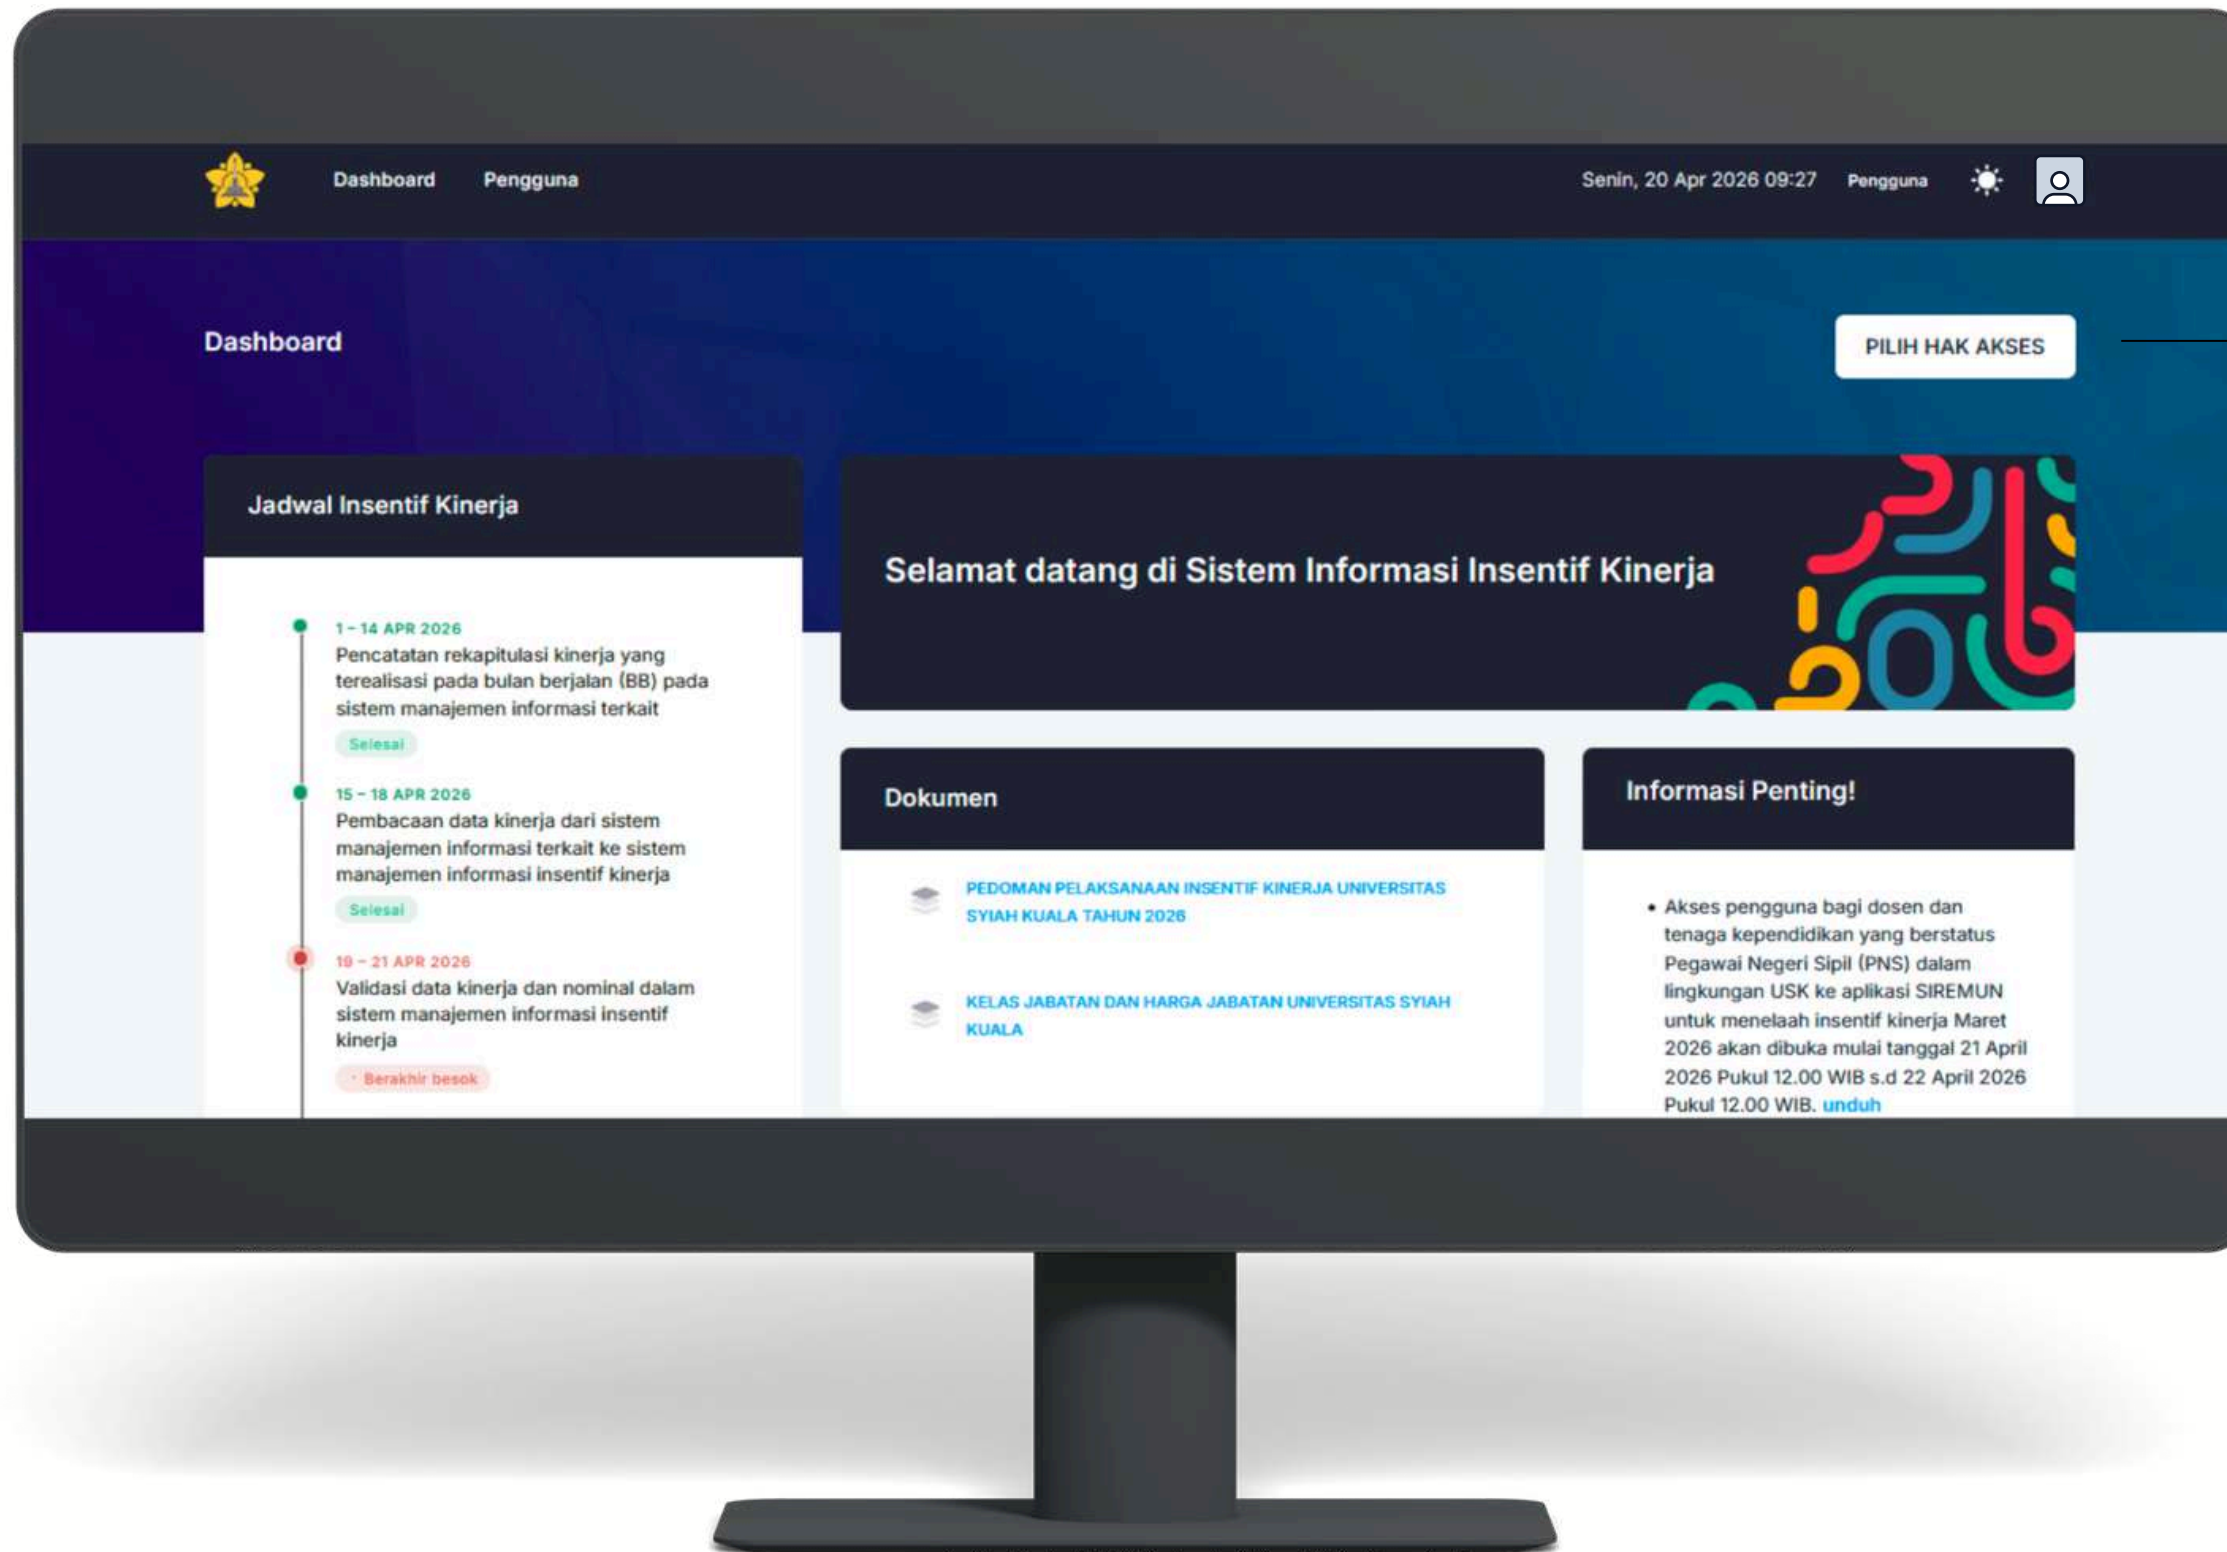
Dashboard Pengguna

Senin, 20 Apr 2026 09:27 Pengguna

Dashboard

PILIH HAK AKSES

Jadwal Insentif Kinerja

1 - 14 APR 2026
Pencatatan rekapitulasi kinerja yang terealisasi pada bulan berjalan (BB) pada sistem manajemen informasi terkait
Selesai

15 - 18 APR 2026
Pembacaan data kinerja dari sistem manajemen informasi terkait ke sistem manajemen informasi insentif kinerja
Selesai

19 - 21 APR 2026
Validasi data kinerja dan nominal dalam sistem manajemen informasi insentif kinerja
Berakhir besok

Selamat datang di Sistem Informasi Insentif Kinerja

Dokumen

PEDOMAN PELAKSANAAN INSENTIF KINERJA UNIVERSITAS SYIAH KUALA TAHUN 2026

KELAS JABATAN DAN HARGA JABATAN UNIVERSITAS SYIAH KUALA

Informasi Penting!

• Akses pengguna bagi dosen dan tenaga kependidikan yang berstatus Pegawai Negeri Sipil (PNS) dalam lingkungan USK ke aplikasi SIREMUN untuk menelaah insentif kinerja Maret 2026 akan dibuka mulai tanggal 21 April 2026 Pukul 12.00 WIB s.d 22 April 2026 Pukul 12.00 WIB. unduh